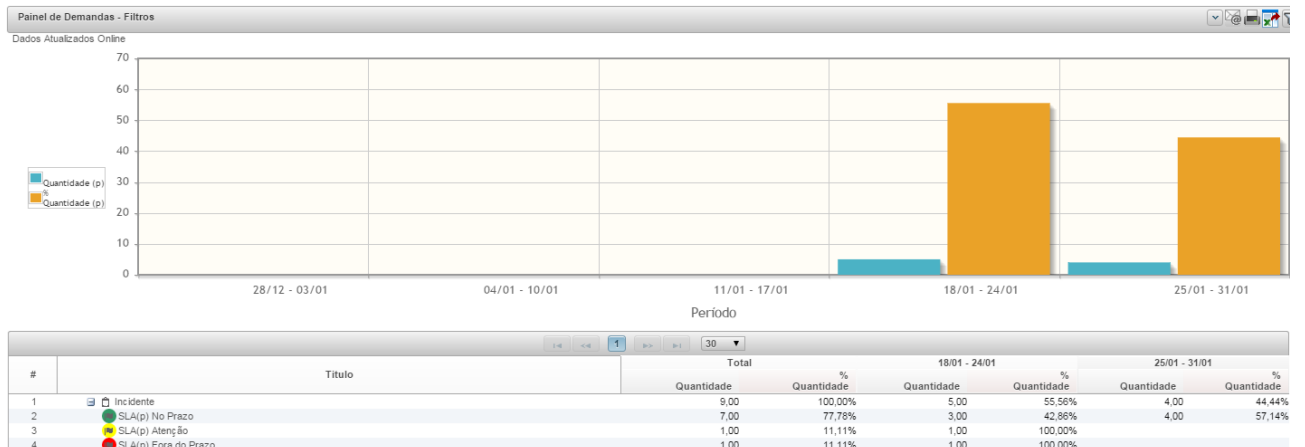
Painel de Demandas - Filtros

Dados Atualizados Online

70
60
50
40
30
20
10
0

Quantidade (p)
% Quantidade (p)

28/12 - 03/01
04/01 - 10/01
11/01 - 17/01
18/01 - 24/01
25/01 - 31/01

Período

1
30

| # | Título | Total Quantidade | Total % Quantidade | 18/01 - 24/01 Quantidade | 18/01 - 24/01 % Quantidade | 25/01 - 31/01 Quantidade | 25/01 - 31/01 % Quantidade |
|---|---|---|---|---|---|---|---|
| 1 | Incidente | 9,00 | 100,00% | 5,00 | 55,56% | 4,00 | 44,44% |
| 2 | SLA(p) No Prazo | 7,00 | 77,78% | 3,00 | 42,86% | 4,00 | 57,14% |
| 3 | SLA(p) Atenção | 1,00 | 11,11% | 1,00 | 100,00% | | |
| 4 | SLA(p) Fora do Prazo | 1,00 | 11,11% | 1,00 | 100,00% | | |